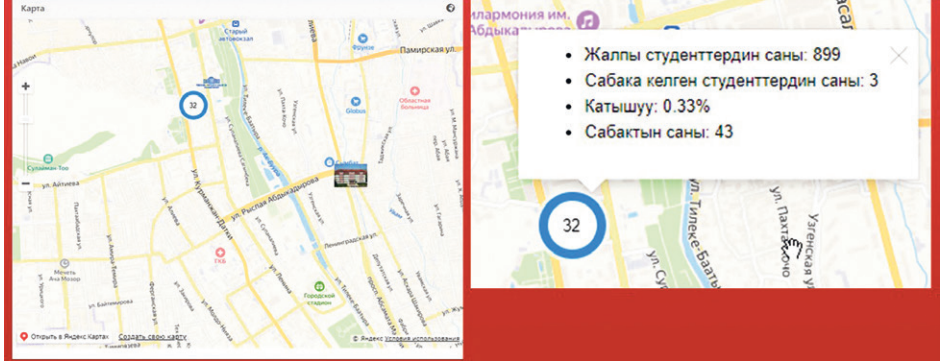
Карта

Старый автовокзал

Фрунзе

Памирская ул.

32

Globus

Областная больница

Сулайман-Тоо

ул. Айтиева

ул. Курманжан Датки

ул. Рыспая Абдыкадырова

Ленинградская ул.

ГКБ

Мечеть Ала-Мазар

ул. Байтикова

Городской стадион

Открыть в Яндекс Картах

Создать свою карту

© Яндекс Условия использования

илармония им. Абдыкадырова

Жалпы студенттердин саны: 899

Сабака келген студенттердин саны: 3

Катышуу: 0.33%

Сабактын саны: 43

32

ул. Тилеке-Батыра

ул. Пахтовно

Узгенская ул.

ул. Су